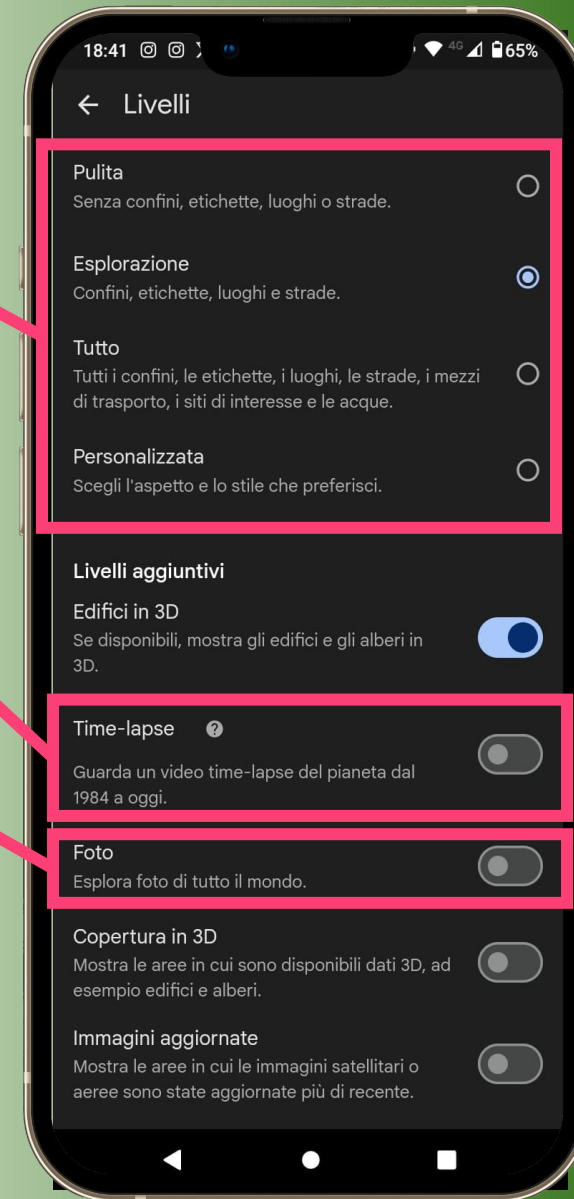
18:41 4G 65%

Livelli

Pulita
Senza confini, etichette, luoghi o strade.

Esplorazione
Confini, etichette, luoghi e strade.

Tutto
Tutti i confini, le etichette, i luoghi, le strade, i mezzi di trasporto, i siti di interesse e le acque.

Personalizzata
Scegli l'aspetto e lo stile che preferisci.

Livelli aggiuntivi

Edifici in 3D
Se disponibili, mostra gli edifici e gli alberi in 3D.

Time-lapse
Guarda un video time-lapse del pianeta dal 1984 a oggi.

Foto
Esplora foto di tutto il mondo.

Copertura in 3D
Mostra le aree in cui sono disponibili dati 3D, ad esempio edifici e alberi.

Immagini aggiornate
Mostra le aree in cui le immagini satellitari o aeree sono state aggiornate più di recente.